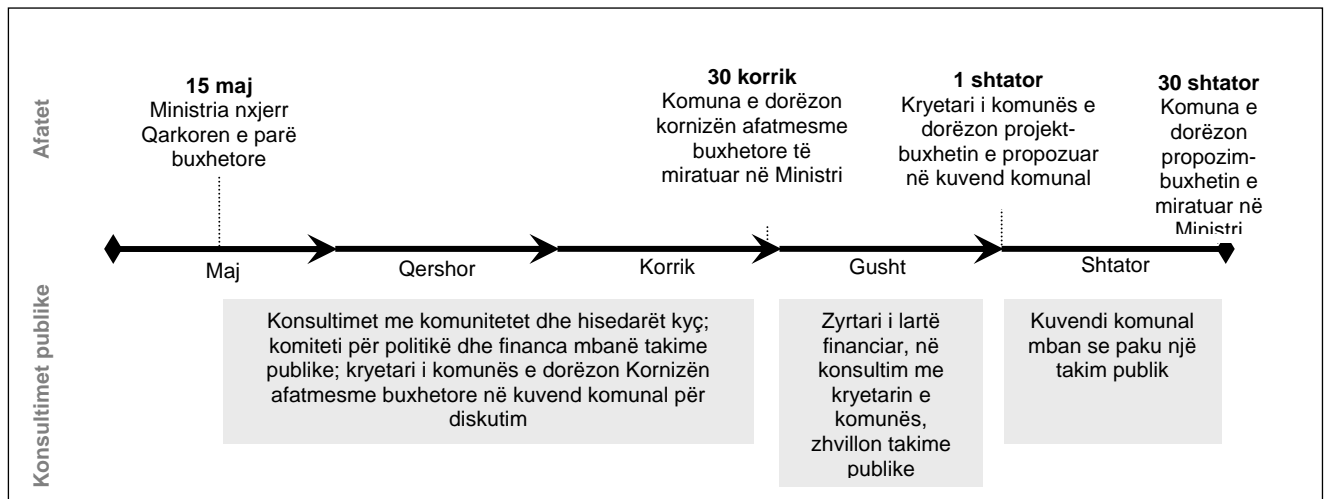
Afatet

**15 maj**
Ministria nxjerr Qarkoren e parë buxhetore

**30 korrik**
Komuna e dorëzon kornizën afatmesme buxhetore të miratuar në Ministri

**1 shtator**
Kryetari i komunës e dorëzon projektbuxhetin e propozuar në kuvend komunal

**30 shtator**
Komuna e dorëzon propozimbuxhetin e miratuar në Ministri

Maj
Qershor
Korrik
Gusht
Shtator

Konsultimet publike

Konsultimet me komunitetet dhe hisedarët kyç; komiteti për politikë dhe financa mbanë takime publike; kryetari i komunës e dorëzon Kornizën afatmesme buxhetore në kuvend komunal për diskutim

Zyrtari i lartë financiar, në konsultim me kryetarin e komunës, zhvillon takime publike

Kuvendi komunal mban se paku një takim publik